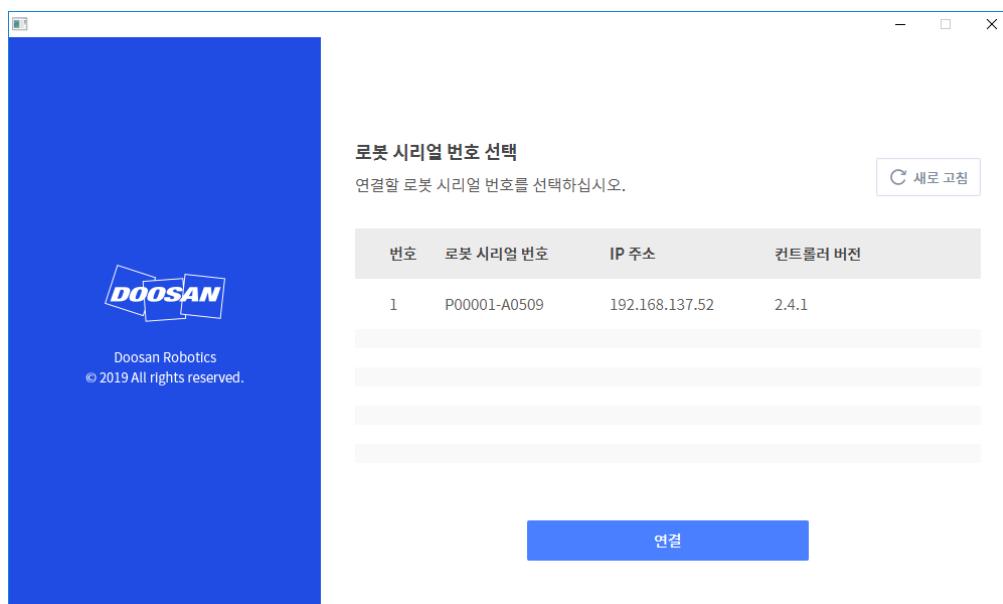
DOOSAN

Doosan Robotics
© 2019 All rights reserved.

로봇 시리얼 번호 선택
연결할 로봇 시리얼 번호를 선택하십시오.

새로 고침

| 번호 | 로봇 시리얼 번호 | IP 주소 | 컨트롤러 버전 |
|---|---|---|---|
| 1 | P00001-A0509 | 192.168.137.52 | 2.4.1 |

연결